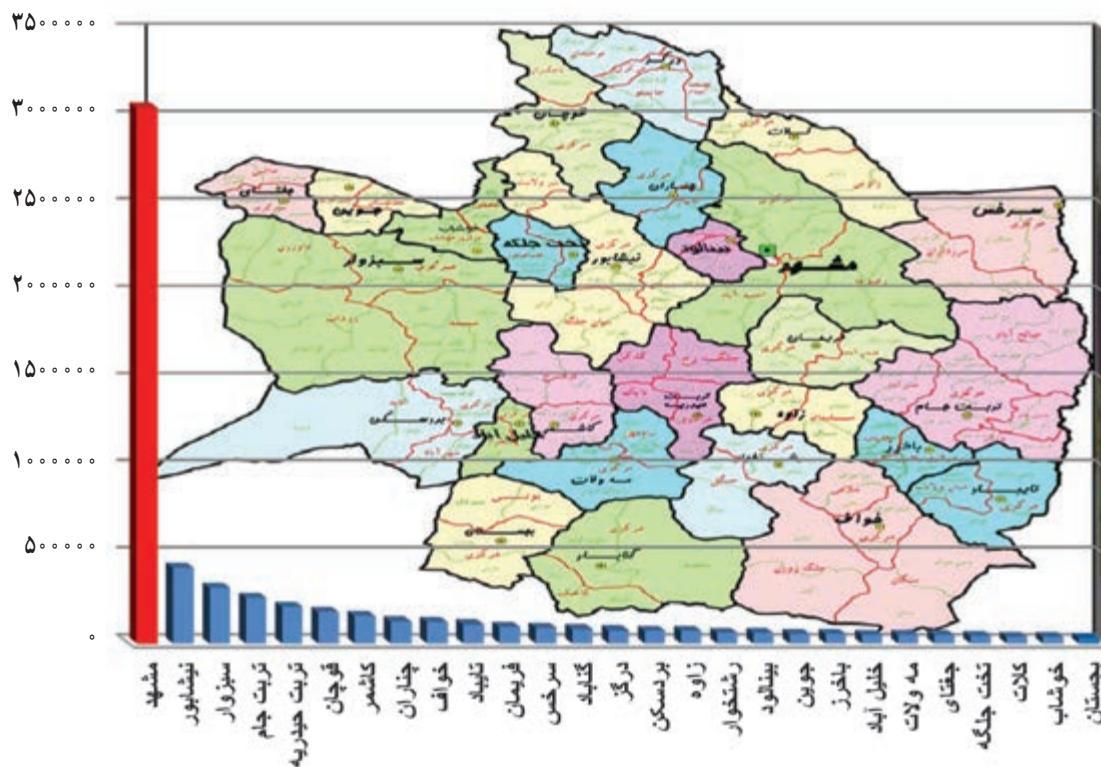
۳۵۰۰۰۰۰
۳۰۰۰۰۰۰
۲۵۰۰۰۰۰
۲۰۰۰۰۰۰
۱۵۰۰۰۰۰
۱۰۰۰۰۰۰
۵۰۰۰۰۰
۰

قوچان
سرخس
جوین
جغتای
تخت جلگه
نیشابور
سبزوار
مشهد
زاوه
تربت جام
کاشمر
مه ولات
باخرز
تایباد
خواف
بجستان
گناباد

مشهد
نیشابور
سبزوار
تربت جام
تربت حیدریه
قوچان
کاشمر
چناران
خواف
تایباد
فریمان
سرخس
گناباد
درگز
بردسکن
زاوه
رشتخوار
بینالود
جوین
باخرز
خلیل آباد
مه ولات
جغتای
تخت جلگه
کلات
خوشاب
بجستان